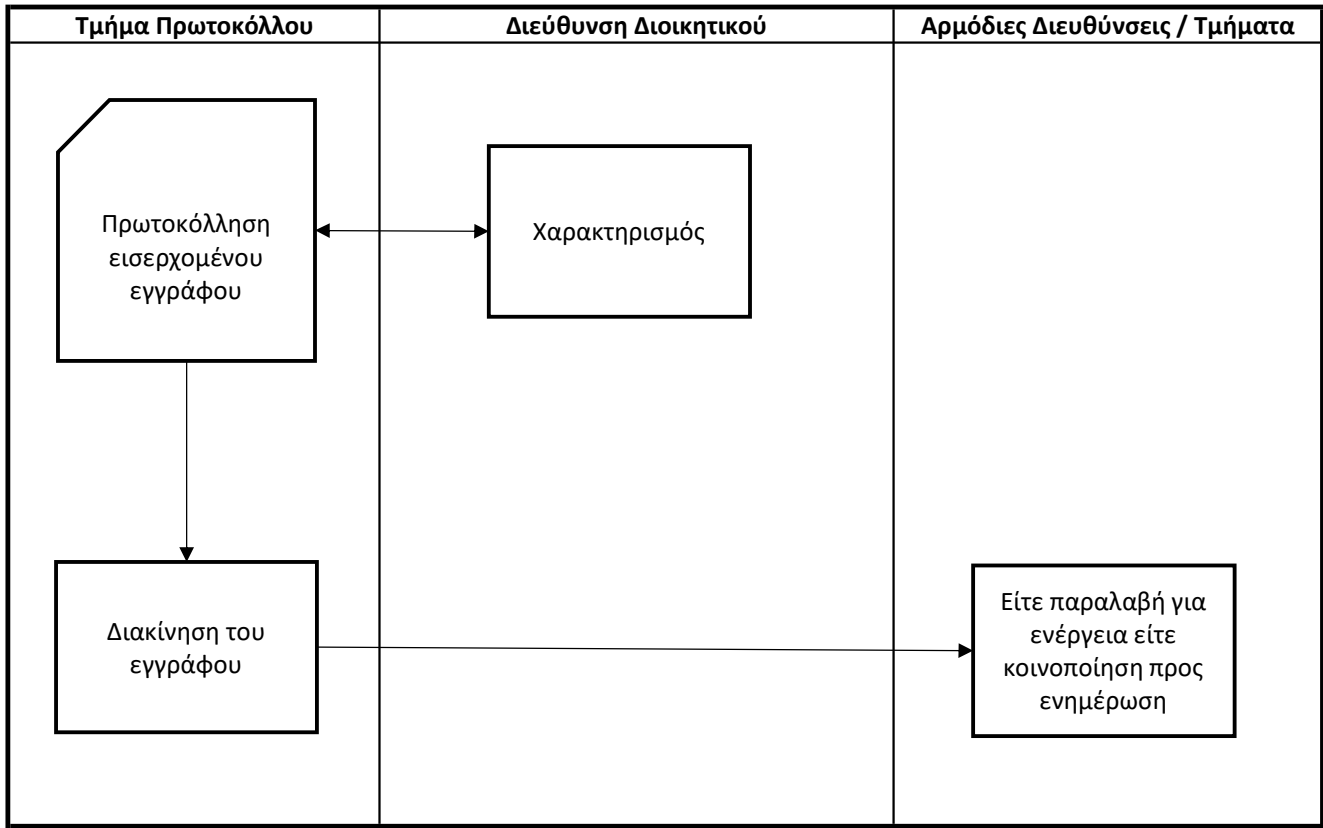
Τμήμα Πρωτοκόλλου

Διεύθυνση Διοικητικού

Αρμόδιες Διευθύνσεις / Τμήματα

Πρωτοκόλληση εισερχομένου εγγράφου

Χαρακτηρισμός

Διακίνηση του εγγράφου

Είτε παραλαβή για ενέργεια είτε κοινοποίηση προς ενημέρωση